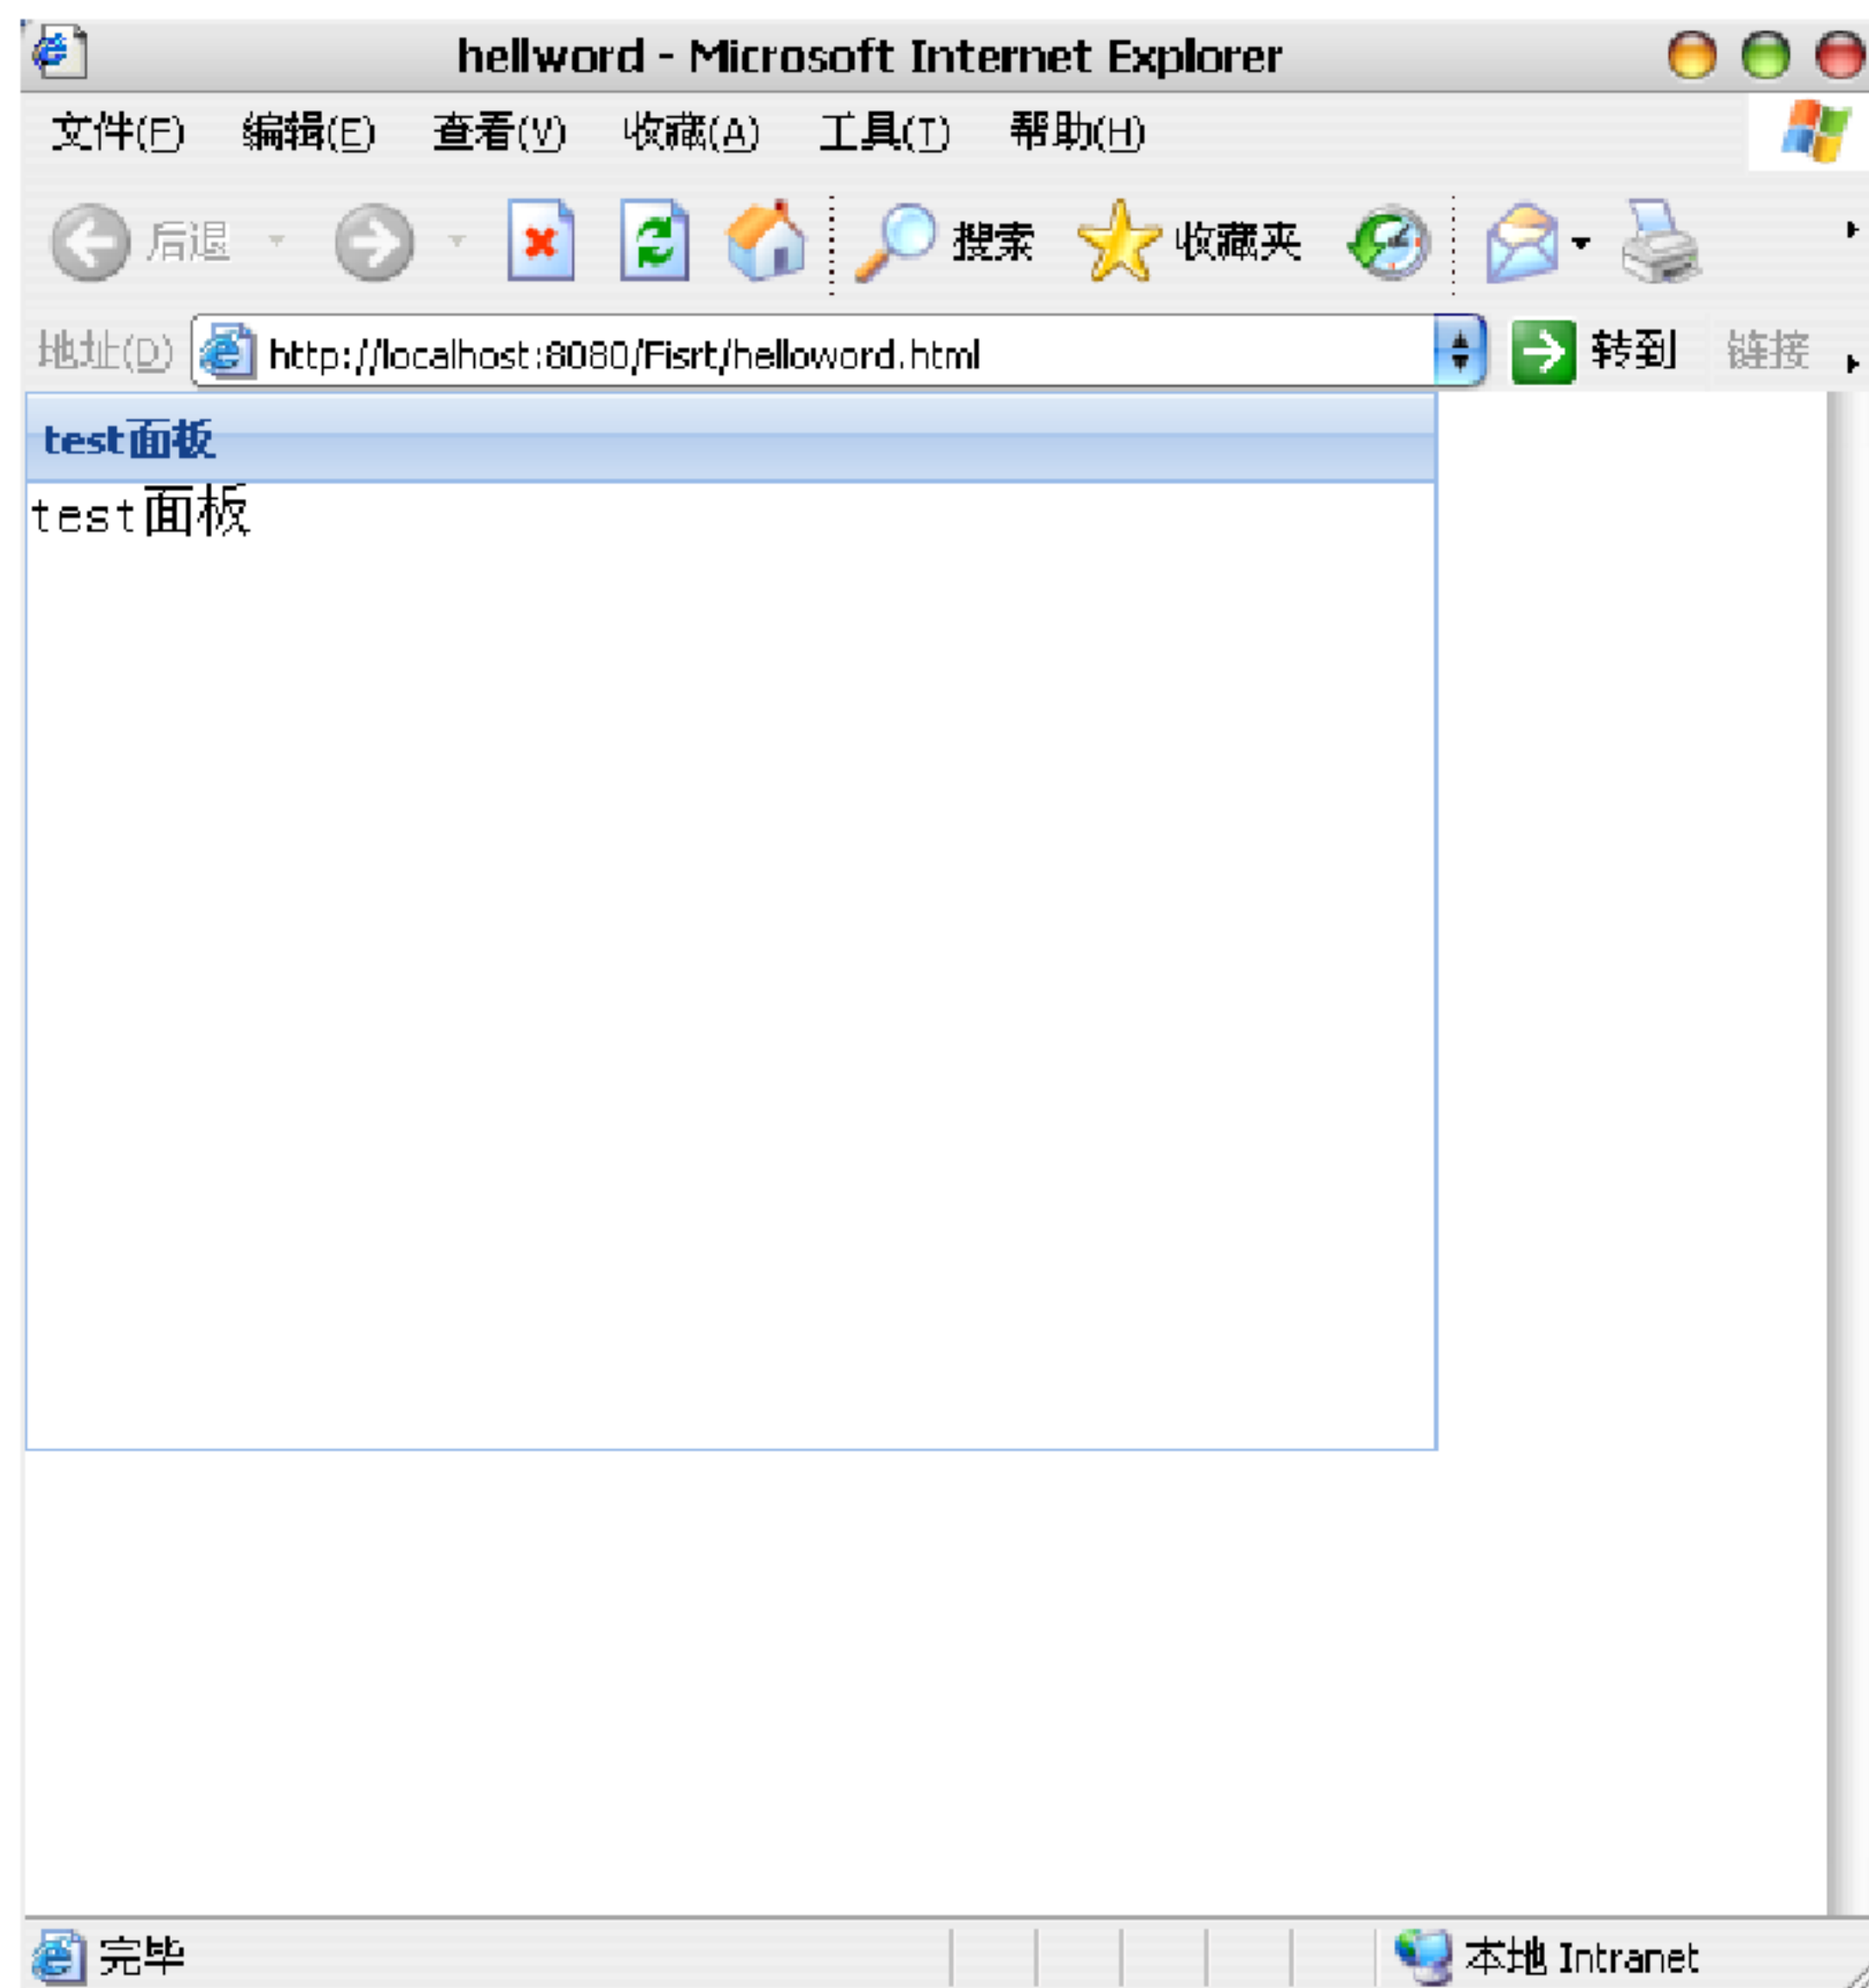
hellword - Microsoft Internet Explorer

文件(F) 编辑(E) 查看(V) 收藏(A) 工具(T) 帮助(H)

后退 搜索 收藏夹

地址(D) http://localhost:8080/Fisrt/helloword.html 转到 链接

test面板

test面板

完毕 本地 Intranet